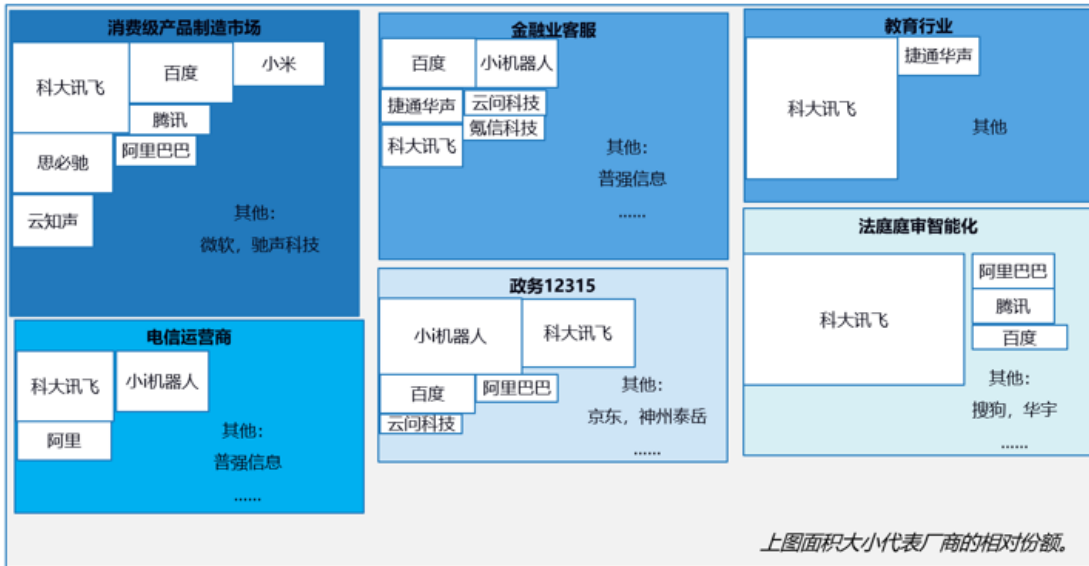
消费级产品制造市场

科大讯飞

百度

小米

腾讯

阿里巴巴

思必驰

云知声

其他：
微软，驰声科技

电信运营商

科大讯飞

小i机器人

阿里

其他：
普强信息
......

金融业客服

百度

小i机器人

捷通华声

云问科技

氪信科技

科大讯飞

其他：
普强信息
......

政务12315

小i机器人

科大讯飞

百度

阿里巴巴

云问科技

其他：
京东，神州泰岳
......

教育行业

科大讯飞

捷通华声

其他

法庭庭审智能化

科大讯飞

阿里巴巴

腾讯

百度

其他：
搜狗，华宇
......

上图面积大小代表厂商的相对份额。